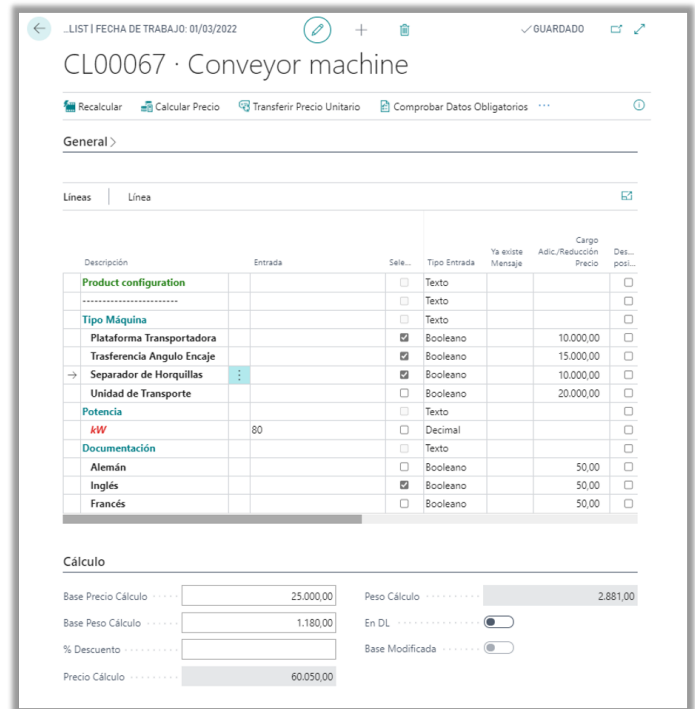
...LIST | FECHA DE TRABAJO: 01/03/2022

✓GUARDADO

CL00067 · Conveyor machine

Recalcular Calcular Precio Transferir Precio Unitario Comprobar Datos Obligatorios ···

General >

Líneas | Línea

| Descripción | Entrada | Sele... | Tipo Entrada | Ya existe Mensaje | Cargo Adic./Reducción Precio | Des... posi... |
|---|---|---|---|---|---|---|
| Product configuration | | ☐ | Texto | | | ☐ |
| ------------------------ | | ☐ | Texto | | | ☐ |
| Tipo Máquina | | ☐ | Texto | | | ☐ |
| Plataforma Transportadora | | ☑ | Booleano | | 10.000,00 | ☐ |
| Trasferencia Angulo Encaje | | ☑ | Booleano | | 15.000,00 | ☐ |
| Separador de Horquillas | | ☑ | Booleano | | 10.000,00 | ☐ |
| Unidad de Transporte | | ☐ | Booleano | | 20.000,00 | ☐ |
| Potencia | | ☐ | Texto | | | ☐ |
| kW | 80 | ☐ | Decimal | | | ☐ |
| Documentación | | ☐ | Texto | | | ☐ |
| Alemán | | ☐ | Booleano | | 50,00 | ☐ |
| Inglés | | ☑ | Booleano | | 50,00 | ☐ |
| Francés | | ☐ | Booleano | | 50,00 | ☐ |

Cálculo

Base Precio Cálculo 25.000,00
Base Peso Cálculo 1.180,00
% Descuento
Precio Cálculo 60.050,00
Peso Cálculo 2.881,00
En DL
Base Modificada